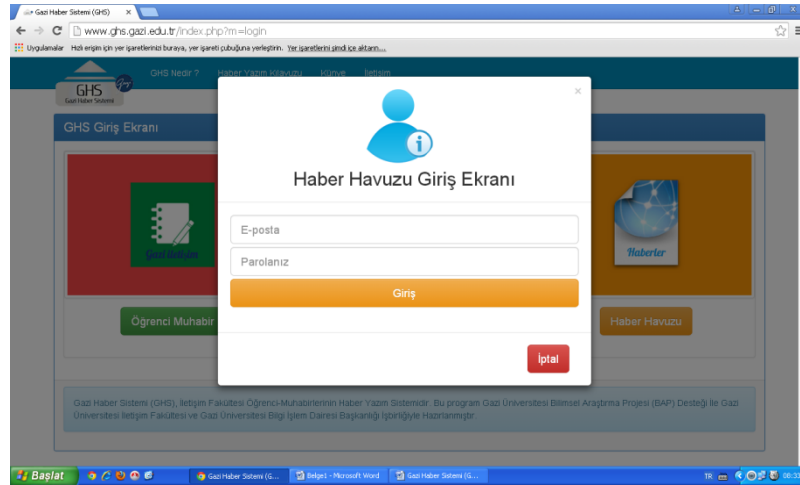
Gazi Haber Sistemi (GHS) ×

www.ghs.gazi.edu.tr/index.php?m=login

Uygulamalar Hızlı erişim için yer işaretlerinizi buraya, yer işareti çubuğuna yerleştirin. Yer işaretlerini şimdi içe aktarın...

GHS Gazi Haber Sistemi

GHS Nedir ? Haber Yazım Kılavuzu Künye İletişim

GHS Giriş Ekranı

Gazi Muhabir

Öğrenci Muhabir

Haberler

Haber Havuzu

×

Haber Havuzu Giriş Ekranı

E-posta

Parolanız

Giriş

İptal

Gazi Haber Sistemi (GHS), İletişim Fakültesi Öğrenci-Muhabirlerinin Haber Yazım Sistemidir. Bu program Gazi Üniversitesi Bilimsel Araştırma Projesi (BAP) Desteği ile Gazi Üniversitesi İletişim Fakültesi ve Gazi Üniversitesi Bilgi İşlem Dairesi Başkanlığı İşbirliğiyle Hazırlanmıştır.

Başlat

Gazi Haber Sistemi (G...

Belge1 - Microsoft Word

Gazi Haber Sistemi (G...

TR

08:32